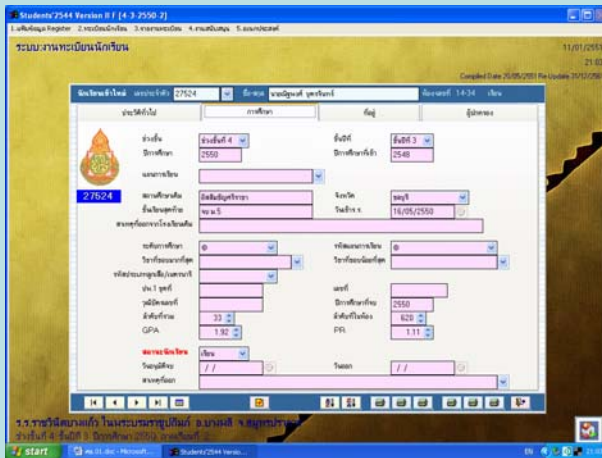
Students'2544 Version II F [4-3-2550-2]

1.เพิ่มข้อมูล Register 2.ทะเบียนนักเรียน 3.รายงานทะเบียน 4.งานสนับสนุน 5.ออกจากระบบ

ระบบงานทะเบียนนักเรียน

11/01/255

21:0

Compiled Date 20/05/2551 Re-Update 31/12/256

นักเรียนเข้าใหม่ เลขประจำตัว 27524 ชื่อ-สกุล นายณัฐพงศ์ บุตรจันทร์ ห้องเรียนที่ 1-4-34 เรียน

ประวัติทั่วไป | การศึกษา | ที่อยู่ | ผู้ปกครอง

ช่วงชั้น ช่วงชั้นที่ 4 ชั้นปีที่ ชั้นปีที่ 3

ปีการศึกษา 2550 ปีการศึกษาที่เข้า 2548

แผนการเรียน

27524

สถานศึกษาเดิม อัสสัมชัญศรีราชา จังหวัด ชลบุรี

ชั้นเรียนสุดท้าย ม.5 วันที่รับ 16/05/2550

สาเหตุที่ออกจากโรงเรียนเดิม

ระดับการศึกษา 0 รหัสแผนการเรียน 0

วิชาที่ชอบมากที่สุด วิชาที่ชอบน้อยที่สุด

รหัสประเภทผู้พบเห็น/นสพ.ภาษา

ปพ.1 ชุดที่ เลขที่

วุฒิบัตรเลขที่ ปีการศึกษาที่จบ 2550

ลำดับที่ร่วม 33 ลำดับที่ในห้อง 620

GPA 1.92 PR 1.11

สถานะนักเรียน เรียน

วันอนุมัติจบ / / วันออก / /

สาเหตุที่ออก

ร.ร.ราชวินิตบางแก้ว ในพระบรมราชูปถัมภ์ อ.บางพลี จ.สมุทรปราการ

ช่วงชั้นที่ 4 ชั้นปีที่ 3 ปีการศึกษา 2550 ภาคเรียนที่ 2

start

Students'2544 Versio...

EN

21:09